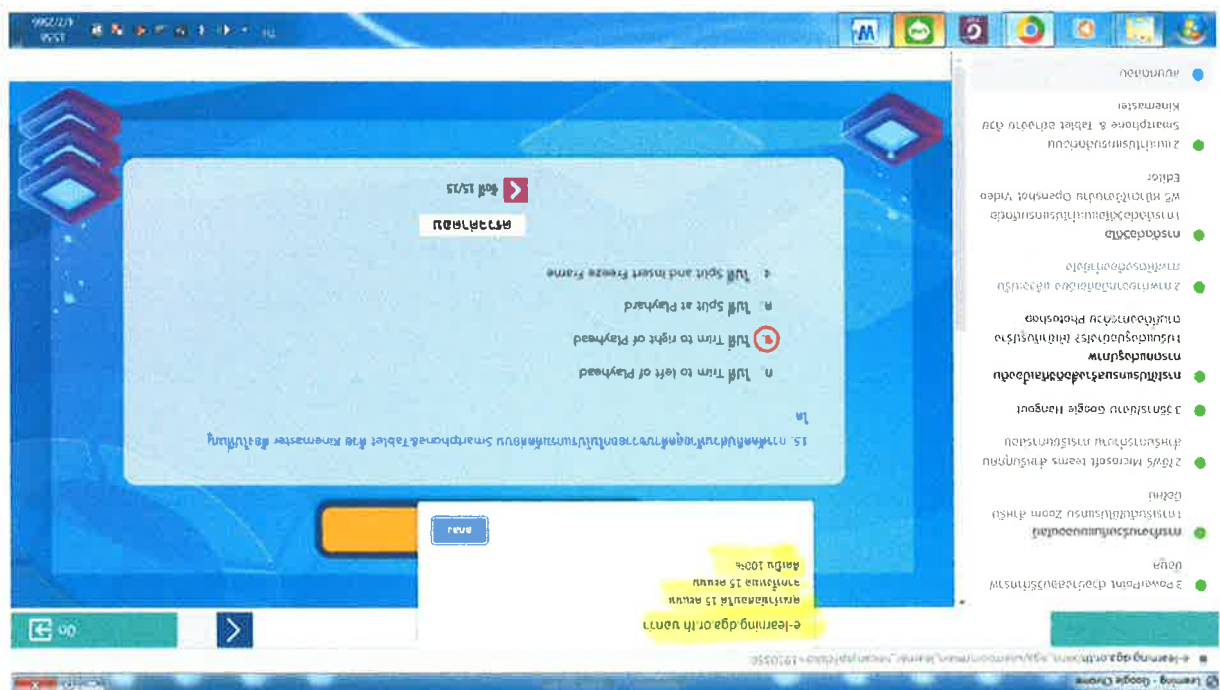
e-learning.dga.or.th บอกว่า
คะแนนที่ได้ 15 คะแนน
จากทั้งหมด 15 คะแนน
คิดเป็น 100%
ตกลง

15. การตัดคลิปวิดีโอด้านขวาของเส้นสีแดงในแอปพลิเคชัน Smartphone&Tablet ด้วย Kinemaster ต้องใช้เมนูใด

ก. ใช้ Trim to left of Playhead
ข. ใช้ Trim to right of Playhead
ค. ใช้ Split at Playhead
ง. ใช้ Split and Insert Freeze Frame

ส่งคำตอบ
ข้อที่ 15/15

3 PowerPoint ด้วยตัวเองแบบมืออาชีพ
การจัดประชุมออนไลน์
การใช้งานโปรแกรม Zoom สำหรับการ
2 ใช้งาน Microsoft teams สำหรับการประชุมออนไลน์
3 เรียนรู้การใช้งาน Google Hangout
การใช้โปรแกรมเพื่อสร้างสื่อการเรียนรู้
ในรูปแบบมัลติมีเดีย
การแต่งภาพด้วย Photoshop
การสร้างอินโฟกราฟิก
การตัดต่อวิดีโอ
การสร้างวิดีโอด้วยโปรแกรม Openshot Video Editor
การตัดต่อวิดีโอบน Smartphone & Tablet ด้วย Kinemaster
หน้าแรก